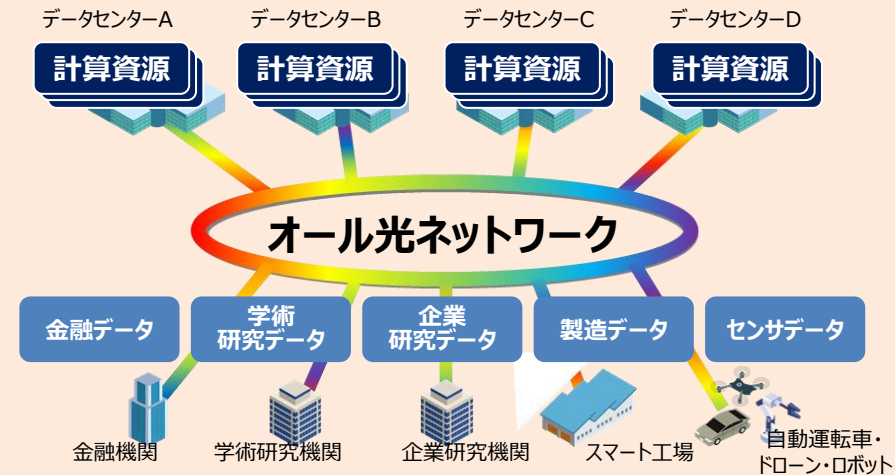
データセンターA
計算資源

データセンターB
計算資源

データセンターC
計算資源

データセンターD
計算資源

オール光ネットワーク

金融データ

学術
研究データ

企業
研究データ

製造データ

センサデータ

金融機関

学術研究機関

企業研究機関

スマート工場

自動運転車・
ドローン・ロボット